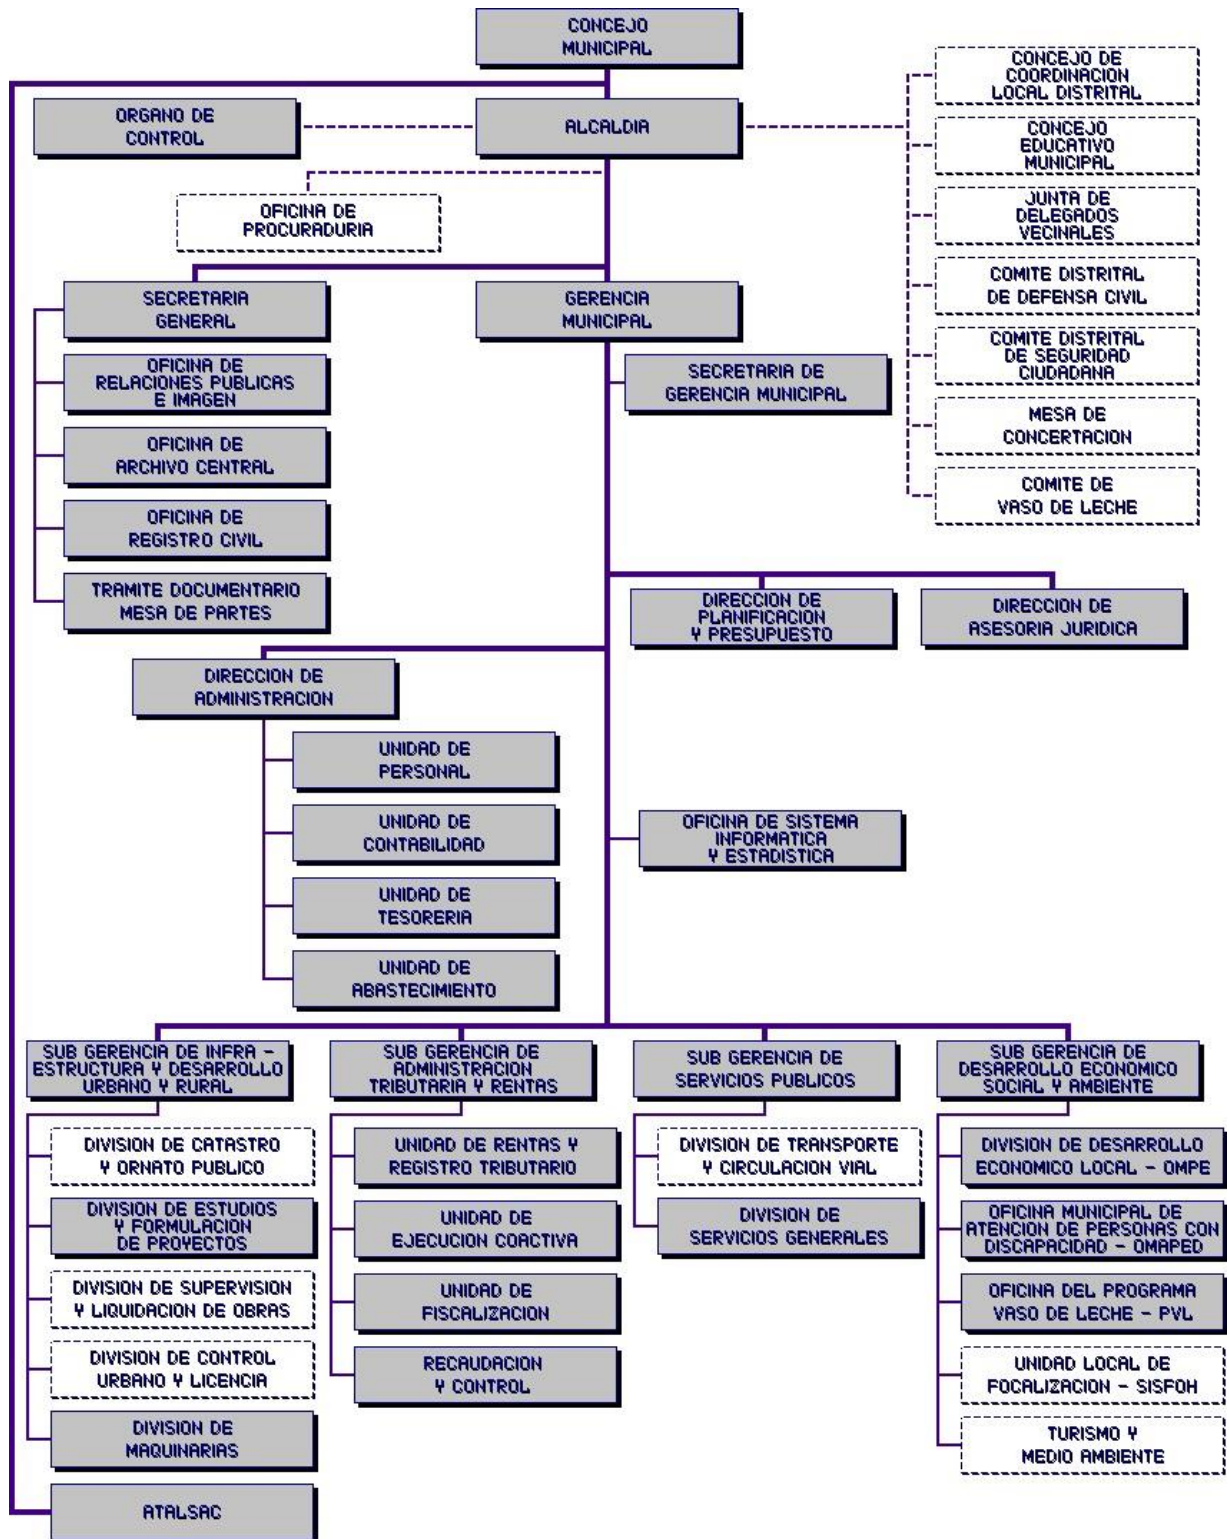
CONCEJO MUNICIPAL

CONCEJO DE COORDINACION LOCAL DISTRITAL

ORGANO DE CONTROL

ALCALDIA

CONCEJO EDUCATIVO MUNICIPAL

OFICINA DE PROCURADURIA

JUNTA DE DELEGADOS VECINALES

SECRETARIA GENERAL

GERENCIA MUNICIPAL

COMITE DISTRITAL DE DEFENSA CIVIL

OFICINA DE RELACIONES PUBLICAS E IMAGEN

SECRETARIA DE GERENCIA MUNICIPAL

COMITE DISTRITAL DE SEGURIDAD CIUDADANA

OFICINA DE ARCHIVO CENTRAL

MESA DE CONCERTACION

OFICINA DE REGISTRO CIVIL

COMITE DE VASO DE LECHE

TRAMITE DOCUMENTARIO MESA DE PARTES

DIRECCION DE PLANIFICACION Y PRESUPUESTO

DIRECCION DE ASESORIA JURIDICA

DIRECCION DE ADMINISTRACION

UNIDAD DE PERSONAL

UNIDAD DE CONTABILIDAD

OFICINA DE SISTEMA INFORMATICA Y ESTADISTICA

UNIDAD DE TESORERIA

UNIDAD DE ABASTECIMIENTO

SUB GERENCIA DE INFRA - ESTRUCTURA Y DESARROLLO URBANO Y RURAL

SUB GERENCIA DE ADMINISTRACION TRIBUTARIA Y RENTAS

SUB GERENCIA DE SERVICIOS PUBLICOS

SUB GERENCIA DE DESARROLLO ECONOMICO SOCIAL Y AMBIENTE

DIVISION DE CATASTRO Y ORNATO PUBLICO

UNIDAD DE RENTAS Y REGISTRO TRIBUTARIO

DIVISION DE TRANSPORTE Y CIRCULACION VIAL

DIVISION DE DESARROLLO ECONOMICO LOCAL - OMPE

DIVISION DE ESTUDIOS Y FORMULACION DE PROYECTOS

UNIDAD DE EJECUCION COACTIVA

DIVISION DE SERVICIOS GENERALES

OFICINA MUNICIPAL DE ATENCION DE PERSONAS CON DISCAPACIDAD - OMAPED

DIVISION DE SUPERVISION Y LIQUIDACION DE OBRAS

UNIDAD DE FISCALIZACION

OFICINA DEL PROGRAMA VASO DE LECHE - PVL

DIVISION DE CONTROL URBANO Y LICENCIA

RECAUDACION Y CONTROL

UNIDAD LOCAL DE FOCALIZACION - SISFOH

DIVISION DE MAQUINARIAS

TURISMO Y MEDIO AMBIENTE

ATALSAC